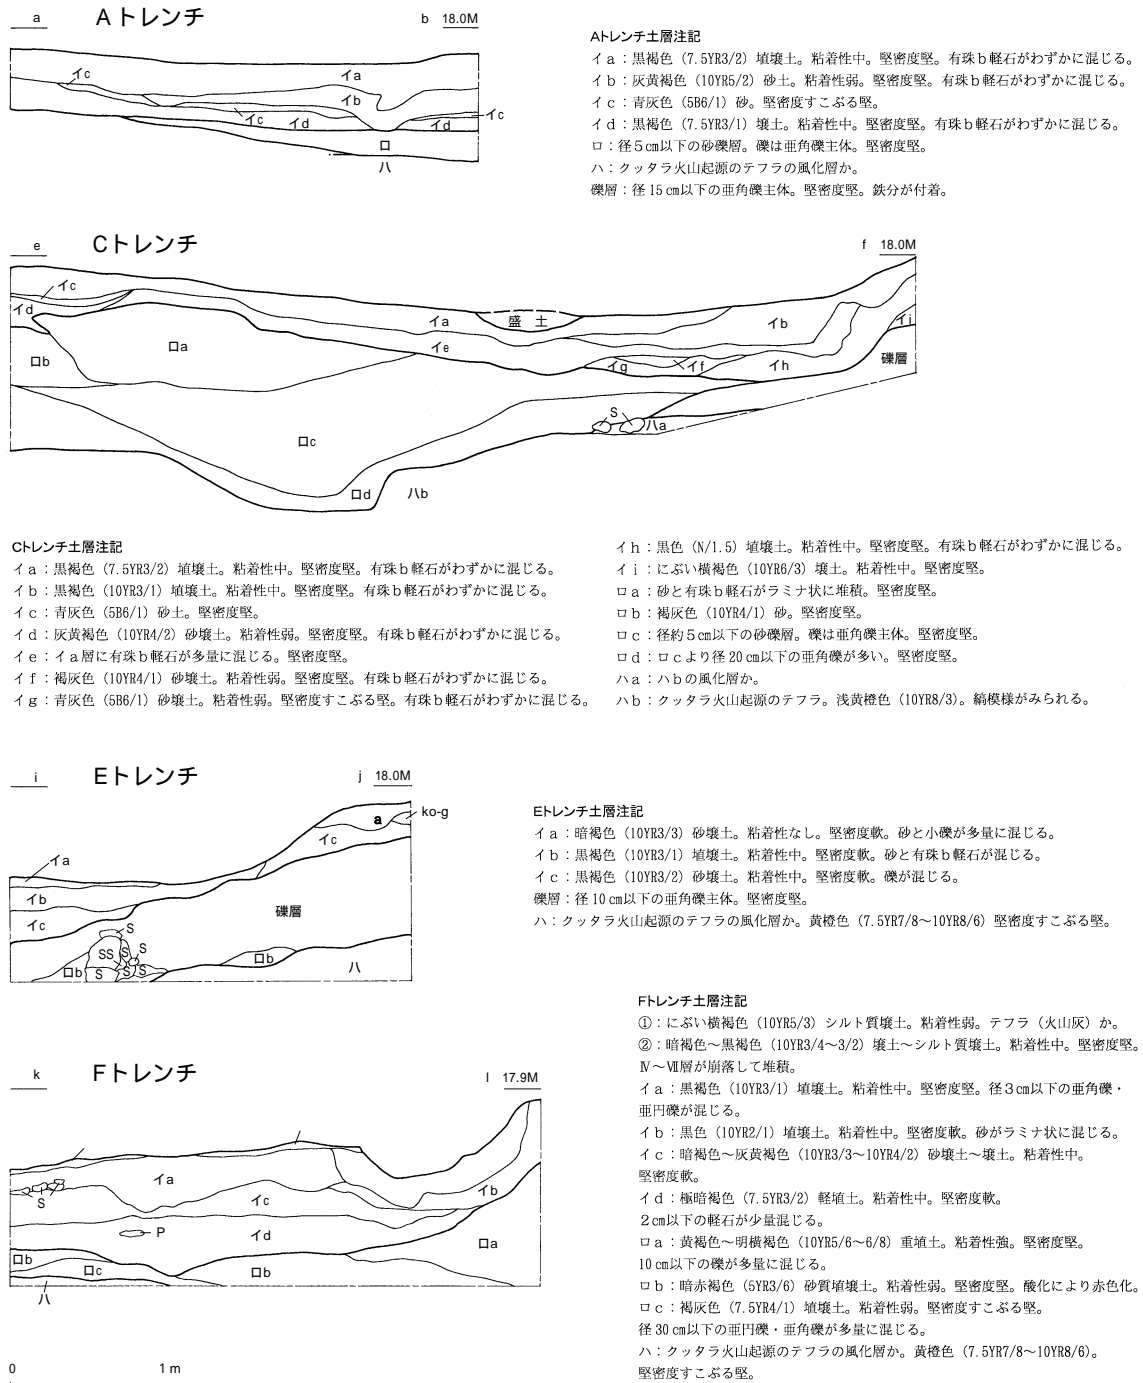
a　Aトレンチ　b 18.0M

イc
イa
イb
イc　イd　イd　イc
ロ
ハ

Aトレンチ土層注記
イａ：黒褐色（7.5YR3/2）埴壌土。粘着性中。堅密度堅。有珠ｂ軽石がわずかに混じる。
イｂ：灰黄褐色（10YR5/2）砂土。粘着性弱。堅密度堅。有珠ｂ軽石がわずかに混じる。
イｃ：青灰色（5B6/1）砂。堅密度すこぶる堅。
イｄ：黒褐色（7.5YR3/1）壌土。粘着性中。堅密度堅。有珠ｂ軽石がわずかに混じる。
ロ：径５cm以下の砂礫層。礫は亜角礫主体。堅密度堅。
ハ：クッタラ火山起源のテフラの風化層か。
礫層：径15cm以下の亜角礫主体。堅密度堅。鉄分が付着。

e　Cトレンチ　f 18.0M

イc
イd
ロb
ロa
イa　盛土　イb　イi
イe
礫層
イg　イf　イh
S　ハa
ロc
ロd　ハb

Cトレンチ土層注記
イａ：黒褐色（7.5YR3/2）埴壌土。粘着性中。堅密度堅。有珠ｂ軽石がわずかに混じる。
イｂ：黒褐色（10YR3/1）埴壌土。粘着性中。堅密度堅。有珠ｂ軽石がわずかに混じる。
イｃ：青灰色（5B6/1）砂土。堅密度堅。
イｄ：灰黄褐色（10YR4/2）砂壌土。粘着性弱。堅密度堅。有珠ｂ軽石がわずかに混じる。
イｅ：イａ層に有珠ｂ軽石が多量に混じる。堅密度堅。
イｆ：褐灰色（10YR4/1）砂壌土。粘着性弱。堅密度堅。有珠ｂ軽石がわずかに混じる。
イｇ：青灰色（5B6/1）砂壌土。粘着性弱。堅密度すこぶる堅。有珠ｂ軽石がわずかに混じる。
イｈ：黒色（N/1.5）埴壌土。粘着性中。堅密度堅。有珠ｂ軽石がわずかに混じる。
イｉ：にぶい横褐色（10YR6/3）壌土。粘着性中。堅密度堅。
ロａ：砂と有珠ｂ軽石がラミナ状に堆積。堅密度堅。
ロｂ：褐灰色（10YR4/1）砂。堅密度堅。
ロｃ：径約５cm以下の砂礫層。礫は亜角礫主体。堅密度堅。
ロｄ：ロｃより径20cm以下の亜角礫が多い。堅密度堅。
ハａ：ハｂの風化層か。
ハｂ：クッタラ火山起源のテフラ。浅黄橙色（10YR8/3）。縞模様がみられる。

i　Eトレンチ　j 18.0M

a　ko-g
イc
イa
イb
礫層
イc
S
SS　S
ロb　S　S　S
ロb
ハ

Eトレンチ土層注記
イａ：暗褐色（10YR3/3）砂壌土。粘着性なし。堅密度軟。砂と小礫が多量に混じる。
イｂ：黒褐色（10YR3/1）埴壌土。粘着性中。堅密度軟。砂と有珠ｂ軽石が混じる。
イｃ：黒褐色（10YR3/2）砂壌土。粘着性中。堅密度軟。礫が混じる。
礫層：径10cm以下の亜角礫主体。堅密度堅。
ハ：クッタラ火山起源のテフラの風化層か。黄橙色（7.5YR7/8～10YR8/6）堅密度すこぶる堅。

k　Fトレンチ　l 17.9M

イa
イc　イb
S
P
イd
ロa
ロb
ロc
ロb
ハ

0　1m

Fトレンチ土層注記
①：にぶい横褐色（10YR5/3）シルト質壌土。粘着性弱。テフラ（火山灰）か。
②：暗褐色～黒褐色（10YR3/4～3/2）壌土～シルト質壌土。粘着性中。堅密度堅。Ⅳ～Ⅶ層が崩落して堆積。
イａ：黒褐色（10YR3/1）埴壌土。粘着性中。堅密度堅。径３cm以下の亜角礫・亜円礫が混じる。
イｂ：黒色（10YR2/1）埴壌土。粘着性中。堅密度軟。砂がラミナ状に混じる。
イｃ：暗褐色～灰黄褐色（10YR3/3～10YR4/2）砂壌土～壌土。粘着性中。堅密度軟。
イｄ：極暗褐色（7.5YR3/2）軽埴土。粘着性中。堅密度軟。２cm以下の軽石が少量混じる。
ロａ：黄褐色～明横褐色（10YR5/6～6/8）重埴土。粘着性強。堅密度堅。10cm以下の礫が多量に混じる。
ロｂ：暗赤褐色（5YR3/6）砂質埴壌土。粘着性弱。堅密度堅。酸化により赤色化。
ロｃ：褐灰色（7.5YR4/1）埴壌土。粘着性弱。堅密度すこぶる堅。径30cm以下の亜円礫・亜角礫が多量に混じる。
ハ：クッタラ火山起源のテフラの風化層か。黄橙色（7.5YR7/8～10YR8/6）。堅密度すこぶる堅。